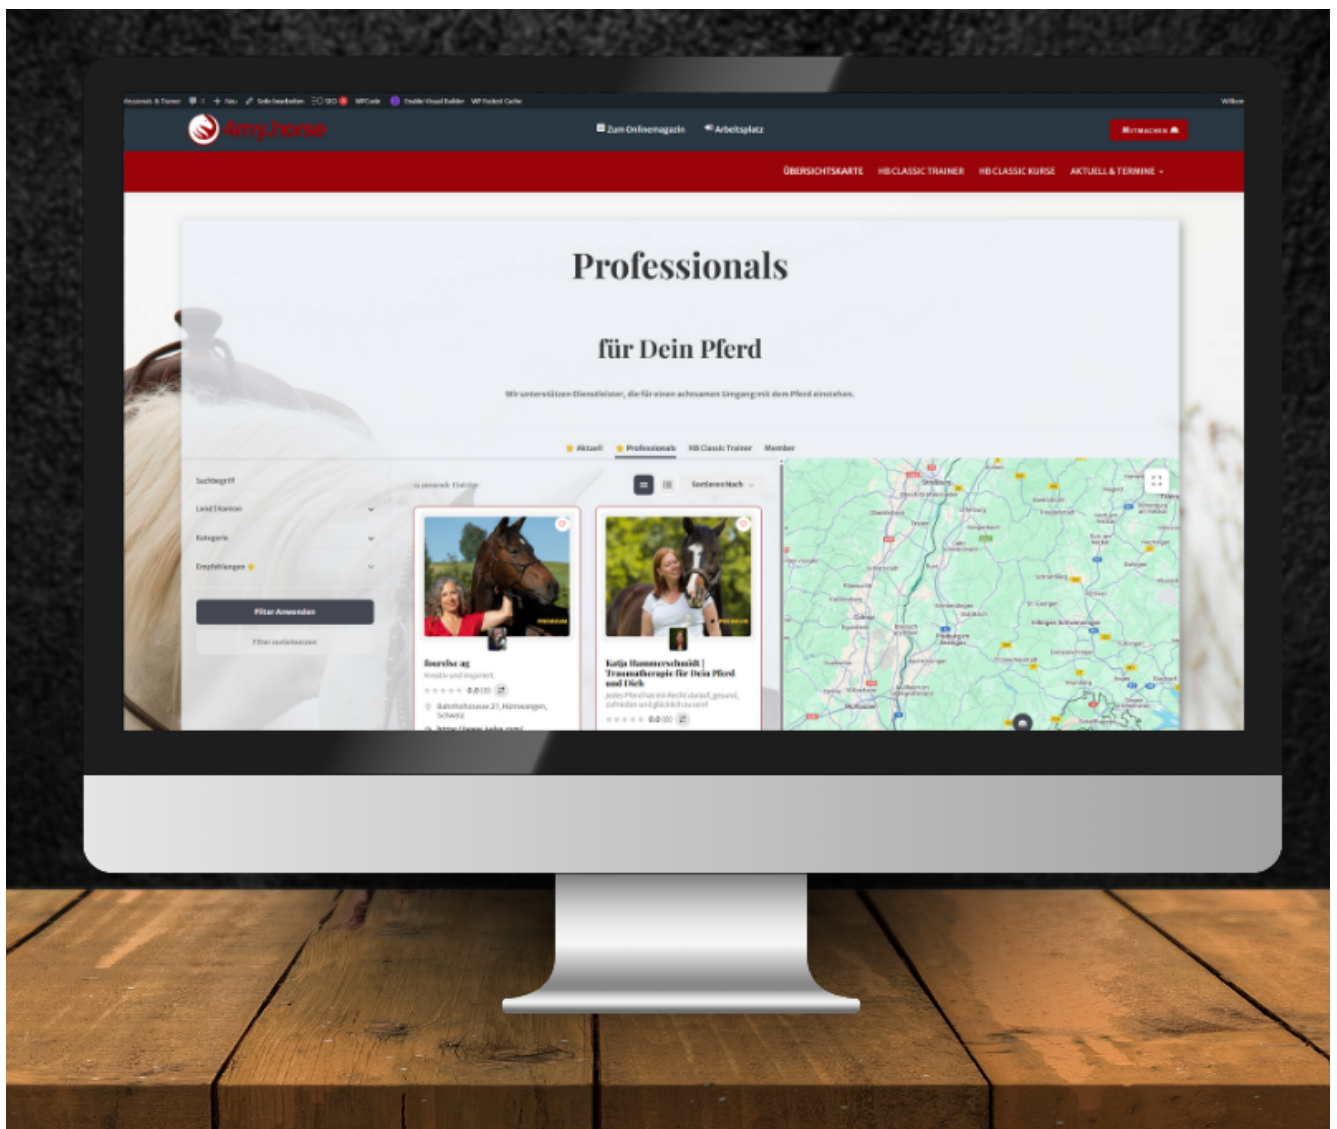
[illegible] + Neu Seite bearbeiten SEO WPCode Divi Visual Builder WP Rocket Cache Willkommen

4my.horse

Zum Onlinemagazin Arbeitsplatz

MITMACHEN

ÜBERSICHTSKARTE HB CLASSIC TRAINER HB CLASSIC KURSE AKTUELL & TERMINE

Professionals

für Dein Pferd

Wir unterstützen Dienstleister, die für einen achtsamen Umgang mit dem Pferd einstehen.

Aktuell Professionals HB Classic Trainer Member

Suchbegriff

Land | Kanton

Kategorie

Empfehlungen

Filter Anwenden

Filter zurücksetzen

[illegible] Einträge

Sortieren Nach

PREMIUM

PREMIUM

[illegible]
Kreativ und inspiriert
0.0 (0)
Bahnhofstrasse 27, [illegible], Schweiz

Katja Hammerschmidt | Traumatherapie für Dein Pferd und Dich
Jedes Pferd hat ein Recht darauf, gesund, zufrieden und glücklich zu sein!
0.0 (0)